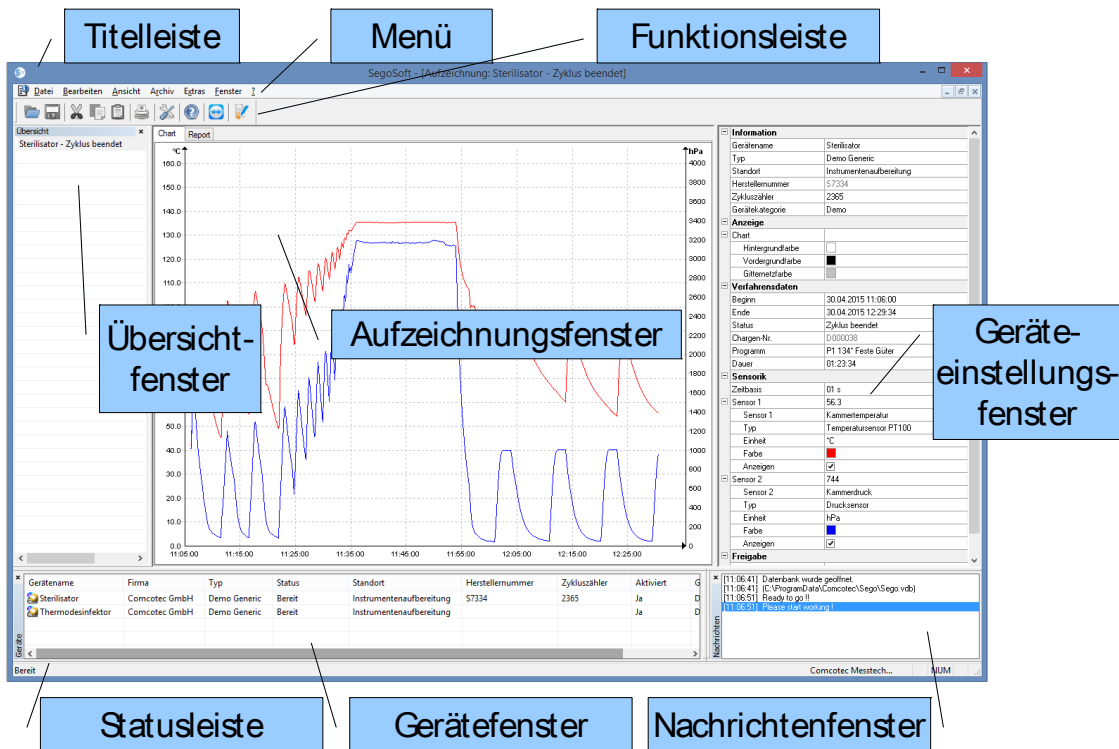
Titelleiste

Menü

Funktionsleiste

SegoSoft - [Aufzeichnung: Sterilisator - Zyklus beendet]

Datei Bearbeiten Ansicht Archiv Extras Fenster ?

Übersicht
Sterilisator - Zyklus beendet

Chart Report

°C
160.0
150.0
140.0
130.0
120.0
110.0
50.0
40.0
30.0
20.0
10.0
0.0

hPa
4000
3800
3600
3400
3200
3000
2800
2600
2400
1800
1600
1400
1200
1000
800
600
400
200
0

11:05:00 11:15:00 11:25:00 11:35:00 11:45:00 11:55:00 12:05:00 12:15:00 12:25:00

Übersicht-fenster

Aufzeichnungsfenster

Geräte-einstellungs-fenster

| Information | |
|---|---|
| Gerätename | Sterilisator |
| Typ | Demo Generic |
| Standort | Instrumentenaufbereitung |
| Herstellernummer | S7334 |
| Zykluszähler | 2365 |
| Gerätekategorie | Demo |
| Anzeige | |
| Chart | |
| Hintergrundfarbe | |
| Vordergrundfarbe | |
| Gitternetzfarbe | |
| Verfahrensdaten | |
| Beginn | 30.04.2015 11:06:00 |
| Ende | 30.04.2015 12:29:34 |
| Status | Zyklus beendet |
| Chargen-Nr. | D000038 |
| Programm | P1 134° Feste Güter |
| Dauer | 01:23:34 |
| Sensorik | |
| Zeitbasis | 01 s |
| Sensor 1 | 56.3 |
| Sensor 1 | Kammertemperatur |
| Typ | Temperatursensor PT100 |
| Einheit | °C |
| Farbe | |
| Anzeigen | ✔ |
| Sensor 2 | 744 |
| Sensor 2 | Kammerdruck |
| Typ | Drucksensor |
| Einheit | hPa |
| Farbe | |
| Anzeigen | ✔ |
| Freigabe | |

| Gerätename | Firma | Typ | Status | Standort | Herstellernummer | Zykluszähler | Aktiviert | G |
|---|---|---|---|---|---|---|---|---|
| Sterilisator | Comcotec GmbH | Demo Generic | Bereit | Instrumentenaufbereitung | S7334 | 2365 | Ja | D |
| Thermodesinfektor | Comcotec GmbH | Demo Generic | Bereit | Instrumentenaufbereitung | | | Ja | D |

Geräte

Nachrichten
[11:06:41] Datenbank wurde geöffnet.
[11:06:41] (C:\ProgramData\Comcotec\Sego\Sego.vdb)
[11:06:51] Ready to go !!
[11:06:51] Please start working !

Bereit
Comcotec Messtech...
NUM

Statusleiste

Gerätefenster

Nachrichtenfenster